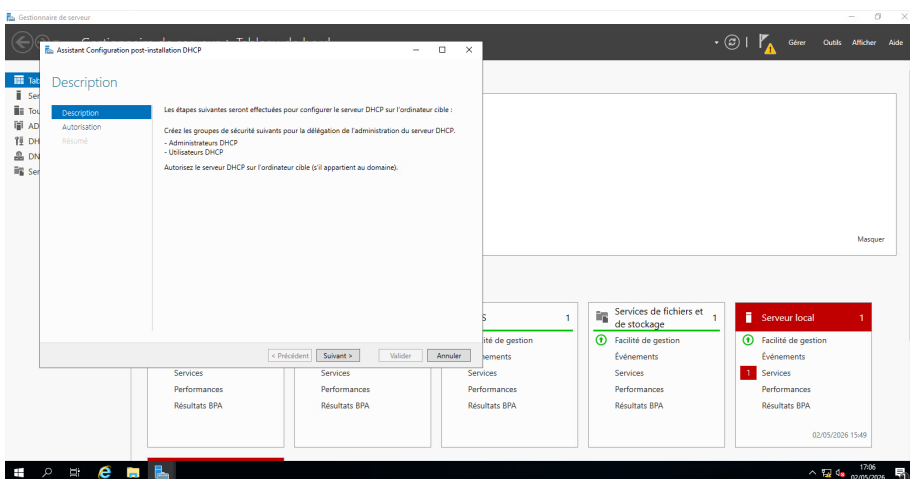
Gestionnaire de serveur

Gérer Outils Afficher Aide

Tab
Ser
Tou
AD
DH
DN
Ser

Assistant Configuration post-installation DHCP

Description

Description
Autorisation
Résumé

Les étapes suivantes seront effectuées pour configurer le serveur DHCP sur l'ordinateur cible :

Créez les groupes de sécurité suivants pour la délégation de l'administration du serveur DHCP.
- Administrateurs DHCP
- Utilisateurs DHCP

Autorisez le serveur DHCP sur l'ordinateur cible (s'il appartient au domaine).

< Précédent Suivant > Valider Annuler

Masquer

S 1
cilité de gestion
énements
Services
Performances
Résultats BPA

Services
Performances
Résultats BPA

Services
Performances
Résultats BPA

Services de fichiers et de stockage 1
Facilité de gestion
Événements
Services
Performances
Résultats BPA

Serveur local 1
Facilité de gestion
Événements
1 Services
Performances
Résultats BPA

02/05/2026 15:49

17:06
02/05/2026